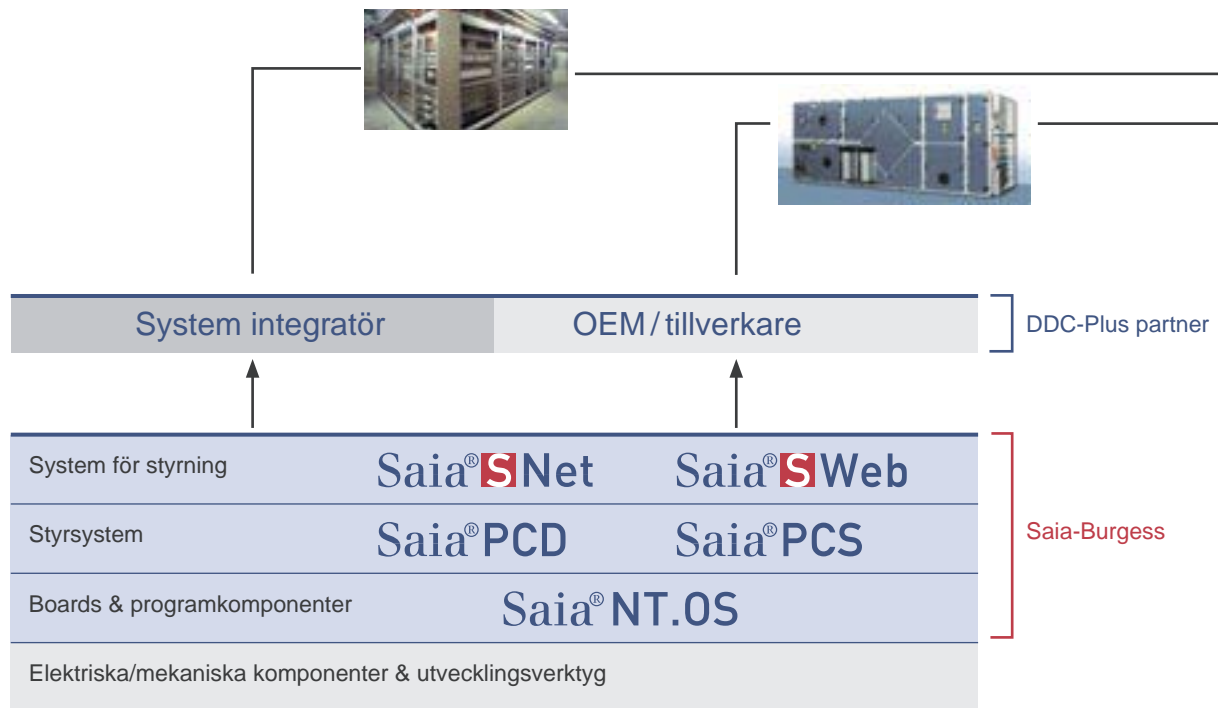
System integratör

OEM / tillverkare

DDC-Plus partner

System för styrning

Saia® S Net

Saia® S Web

Styrsystem

Saia® PCD

Saia® PCS

Boards & programkomponenter

Saia® NT.OS

Saia-Burgess

Elektriska/mekaniska komponenter & utvecklingsverktyg